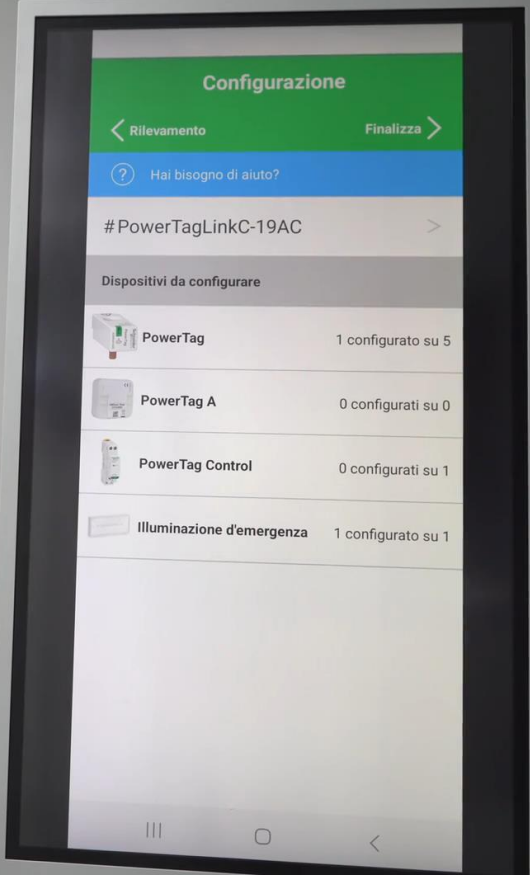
Configurazione

Rilevamento

Finalizza

Hai bisogno di aiuto?

#PowerTagLinkC-19AC

Dispositivi da configurare

PowerTag 1 configurato su 5

PowerTag A 0 configurati su 0

PowerTag Control 0 configurati su 1

Illuminazione d'emergenza 1 configurato su 1